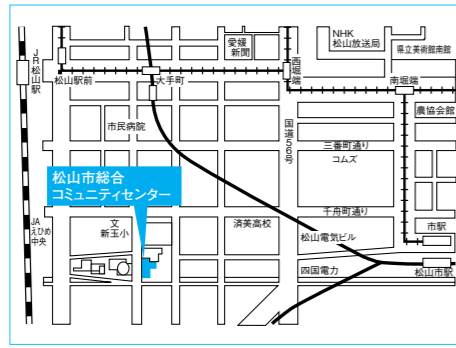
JR松山駅

松山駅前

大手町

愛媛新聞

西堀端

NHK松山放送局

県立美術館南館

南堀端

農協会館

市民病院

国道56号

三番町通り

コムズ

松山市総合コミュニティセンター

文 新玉小

済美高校

千舟町通り

JAえひめ中央

松山電気ビル

市駅

四国電力

松山市駅